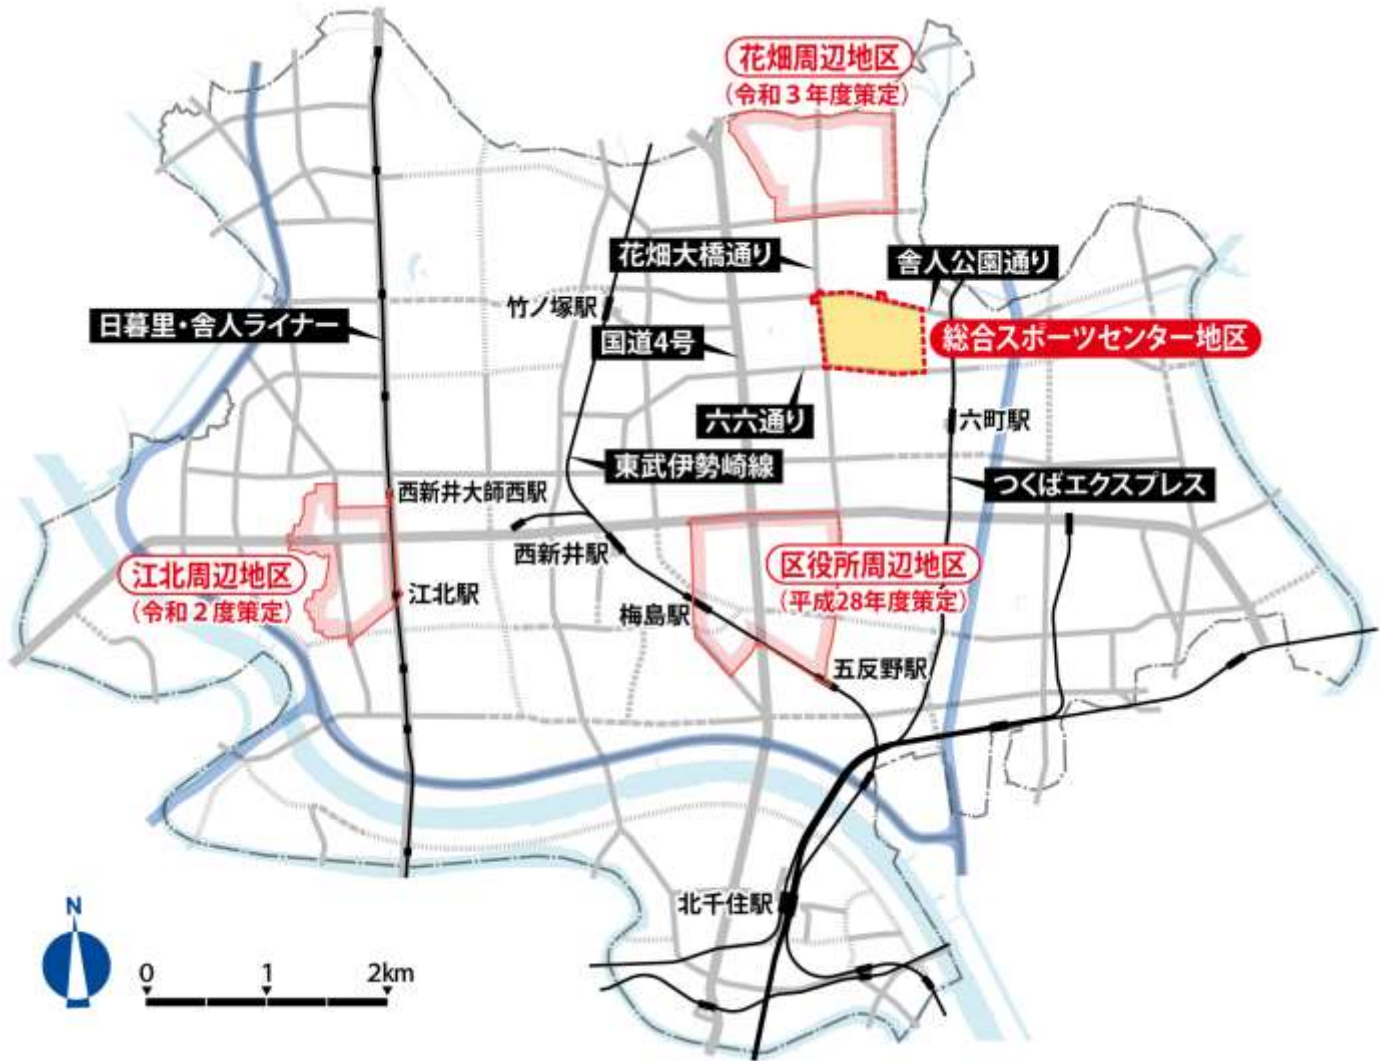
花畑周辺地区
（令和３年度策定）

花畑大橋通り

舎人公園通り

竹ノ塚駅

日暮里・舎人ライナー

国道4号

総合スポーツセンター地区

六六通り

六町駅

東武伊勢崎線

つくばエクスプレス

西新井大師西駅

西新井駅

江北周辺地区
（令和２度策定）

江北駅

区役所周辺地区
（平成28年度策定）

梅島駅

五反野駅

北千住駅

N

0 1 2km